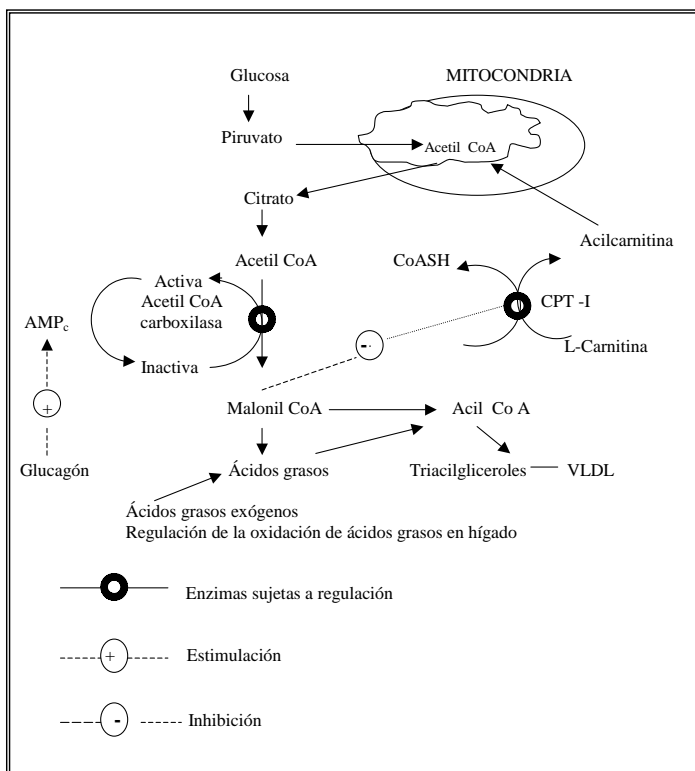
Glucosa

MITOCONDRIA

Piruvato

Acetil CoA

Citrato

Acilcarnitina

Acetil CoA

CoASH

CPT -I

Activa
Acetil CoA
carboxilasa

$AMP_c$

-

L-Carnitina

Inactiva

+

Malonil CoA

Acil Co A

Glucagón

Ácidos grasos

Triacilgliceroles — VLDL

Ácidos grasos exógenos
Regulación de la oxidación de ácidos grasos en hígado

Enzimas sujetas a regulación

+ Estimulación

- Inhibición